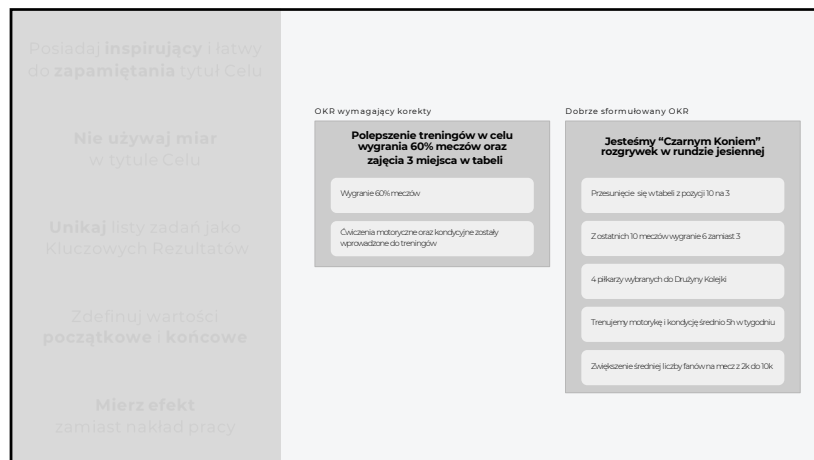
Posiadaj **inspirujący** i łatwy do **zapamiętania** tytuł Celu

**Nie używaj miar** w tytule Celu

**Unikaj** listy zadań jako Kluczowych Rezultatów

Zdefiniuj wartości **początkowe** i **końcowe**

**Mierz efekt** zamiast nakład pracy

OKR wymagający korekty

**Polepszenie treningów w celu wygrania 60% meczów oraz zajęcia 3 miejsca w tabeli**

Wygranie 60% meczów

Ćwiczenia motoryczne oraz kondycyjne zostały wprowadzone do treningów

Dobrze sformułowany OKR

**Jesteśmy "Czarnym Koniem" rozgrywek w rundzie jesiennej**

Przesunięcie się w tabeli z pozycji 10 na 3

Z ostatnich 10 meczów wygranie 6 zamiast 3

4 piłkarzy wybranych do Drużyny Kolejki

Trenujemy motorykę i kondycję średnio 5h w tygodniu

Zwiększenie średniej liczby fanów na mecz z 2k do 10k